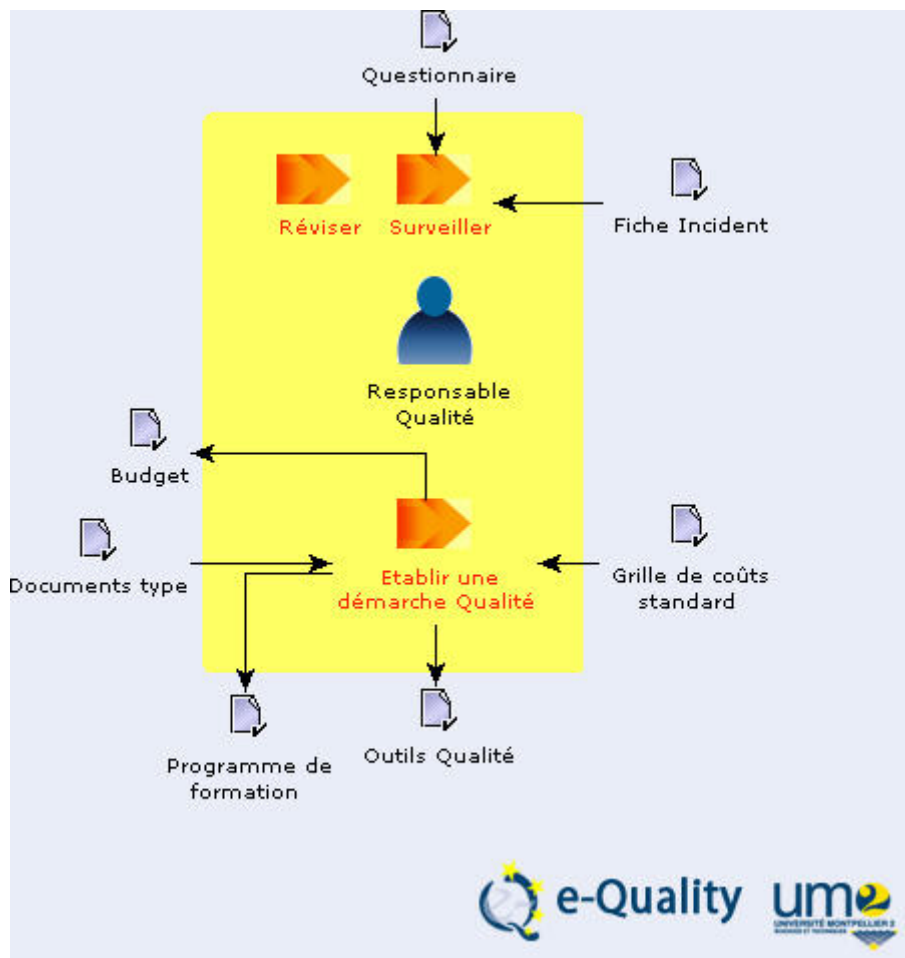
Questionnaire

Réviser

Surveiller

Fiche Incident

Responsable Qualité

Budget

Documents type

Etablir une démarche Qualité

Grille de coûts standard

Programme de formation

Outils Qualité

e-Quality

um2

UNIVERSITÉ MONTPELLIER 2 SCIENCES ET TECHNIQUES